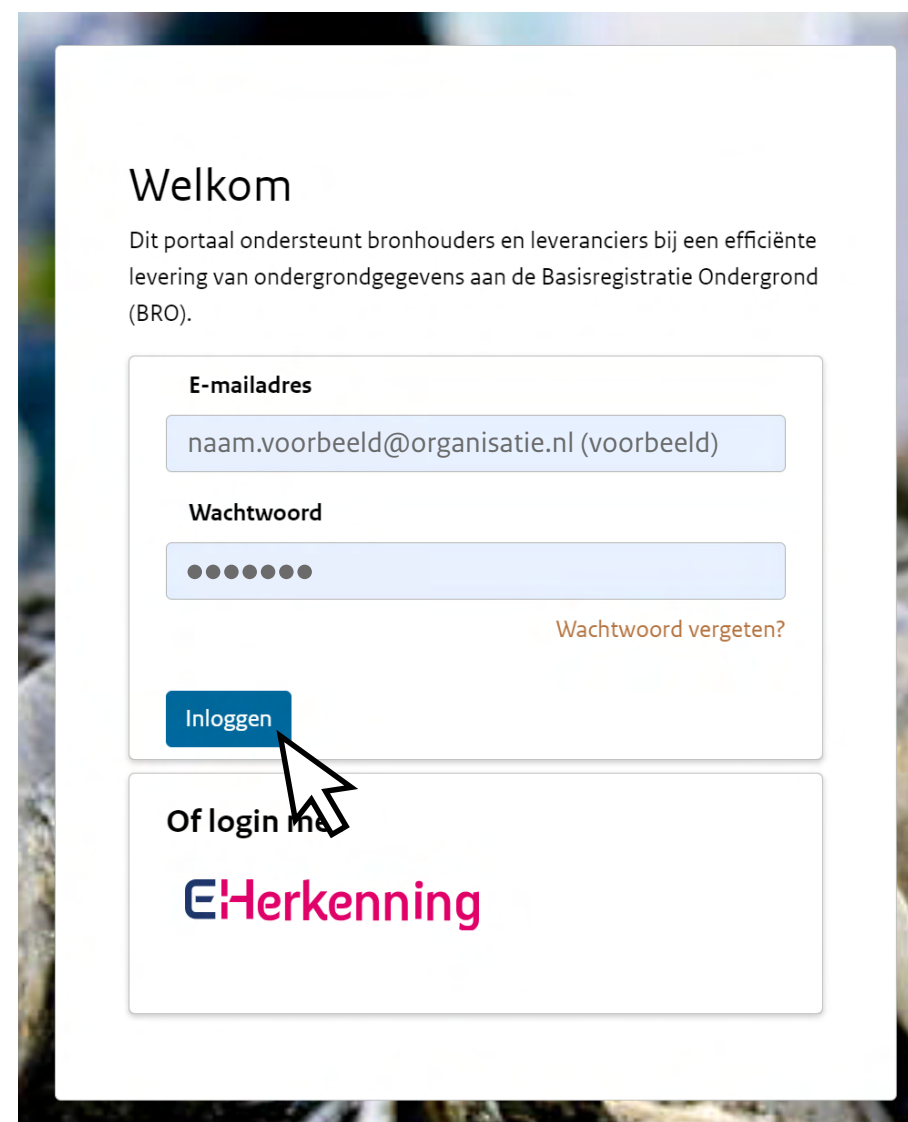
Welkom

Dit portaal ondersteunt bronhouders en leveranciers bij een efficiënte levering van ondergrondgegevens aan de Basisregistratie Ondergrond (BRO).

E-mailadres

naam.voorbeeld@organisatie.nl (voorbeeld)

Wachtwoord

●●●●●●●

Wachtwoord vergeten?

Inloggen

Of login me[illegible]

EHerkenning